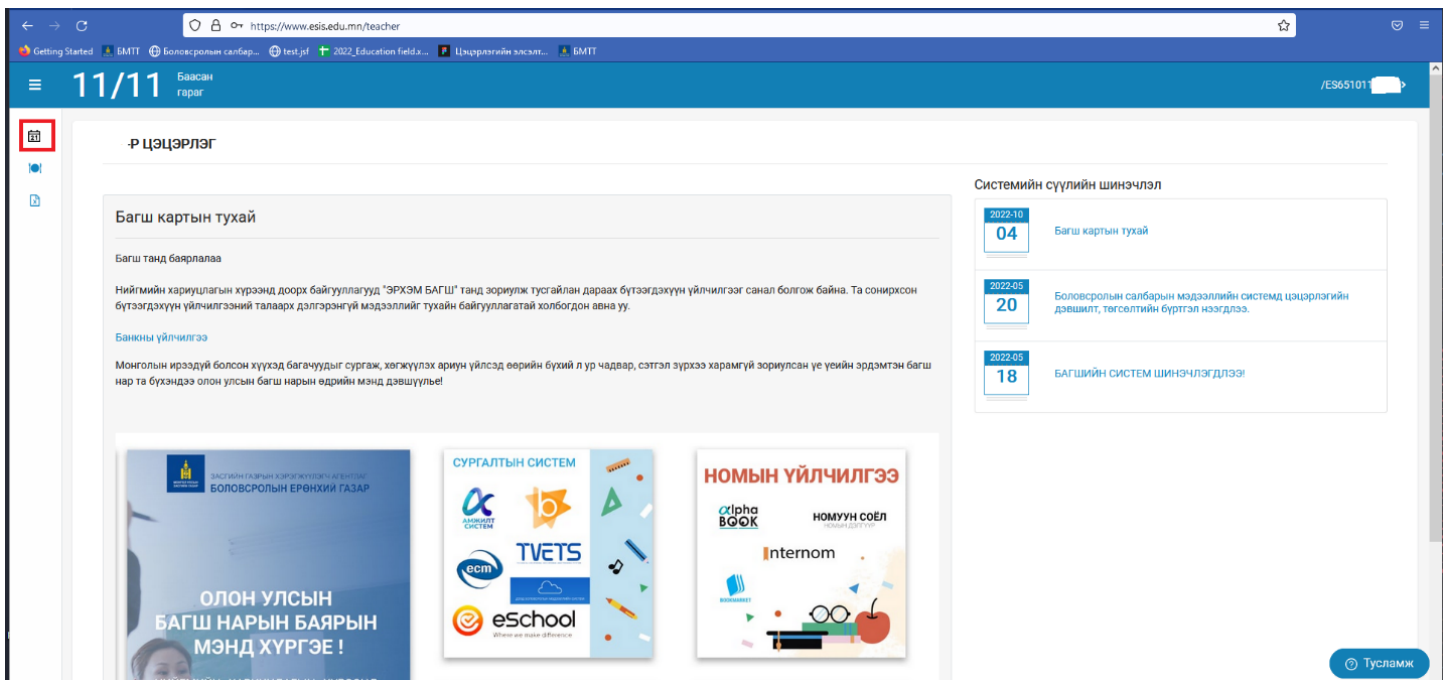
https://www.esis.edu.mn/teacher

Getting Started БМТТ Боловсролын салбар... test.jsf 2022_Education field.x... Цэцэрлэгийн элсэлт... БМТТ

11/11 Баасан гараг

/ES651011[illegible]

-Р ЦЭЦЭРЛЭГ

Багш картын тухай

Багш танд баярлалаа

Нийгмийн хариуцлагын хүрээнд доорх байгууллагууд "ЭРХЭМ БАГШ" танд зориулж тусгайлан дараах бүтээгдэхүүн үйлчилгээг санал болгож байна. Та сонирхсон бүтээгдэхүүн үйлчилгээний талаарх дэлгэрэнгүй мэдээллийг тухайн байгууллагатай холбогдон авна уу.

Банкны үйлчилгээ

Монголын ирээдүй болсон хүүхэд багачуудыг сургаж, хөгжүүлэх ариун үйлсэд өөрийн бүхий л ур чадвар, сэтгэл зүрхээ харамгүй зориулсан үе үеийн эрдэмтэн багш нар та бүхэндээ олон улсын багш нарын өдрийн мэнд дэвшүүлье!

ЗАСГИЙН ГАЗРЫН ХЭРЭГЖҮҮЛЭГЧ АГЕНТЛАГ
БОЛОВСРОЛЫН ЕРӨНХИЙ ГАЗАР

ОЛОН УЛСЫН
БАГШ НАРЫН БАЯРЫН
МЭНД ХҮРГЭЕ !

СУРГАЛТЫН СИСТЕМ
АМЖИЛТ СИСТЕМ
TVETS
ecm
eSchool

НОМЫН ҮЙЛЧИЛГЭЭ
alpha BOOK
НОМУУН СОЁЛ
Internom

Системийн сүүлийн шинэчлэл

2022-10
04
Багш картын тухай

2022-05
20
Боловсролын салбарын мэдээллийн системд цэцэрлэгийн дэвшилт, төгсөлтийн бүртгэл нээгдлээ.

2022-05
18
БАГШИЙН СИСТЕМ ШИНЭЧЛЭГДЛЭЭ!

Тусламж